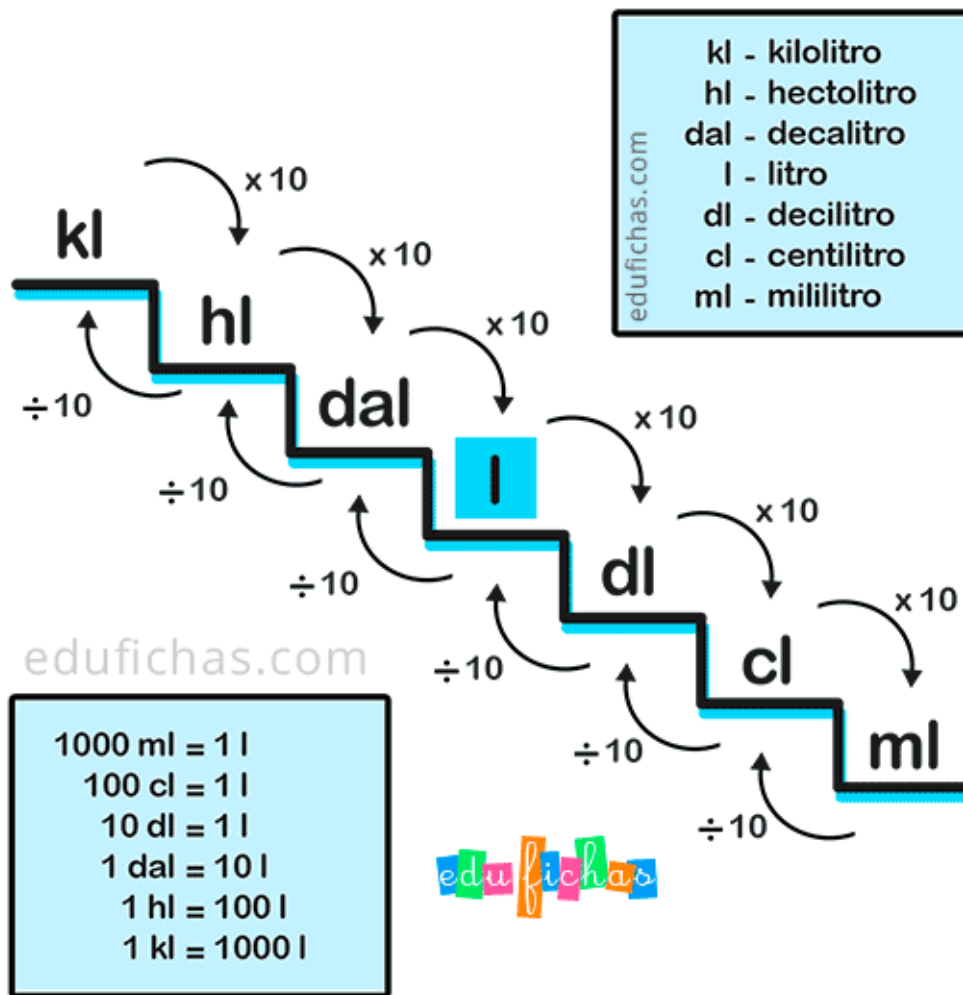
kl - kilolitro
hl - hectolitro
dal - decalitro
l - litro
dl - decilitro
cl - centilitro
ml - mililitro

edufichas.com

kl
x 10
hl
x 10
dal
x 10
l
x 10
dl
x 10
cl
x 10
ml

÷10
÷10
÷10
÷10
÷10
÷10

edufichas.com

1000 ml = 1 l
100 cl = 1 l
10 dl = 1 l
1 dal = 10 l
1 hl = 100 l
1 kl = 1000 l

edufichas